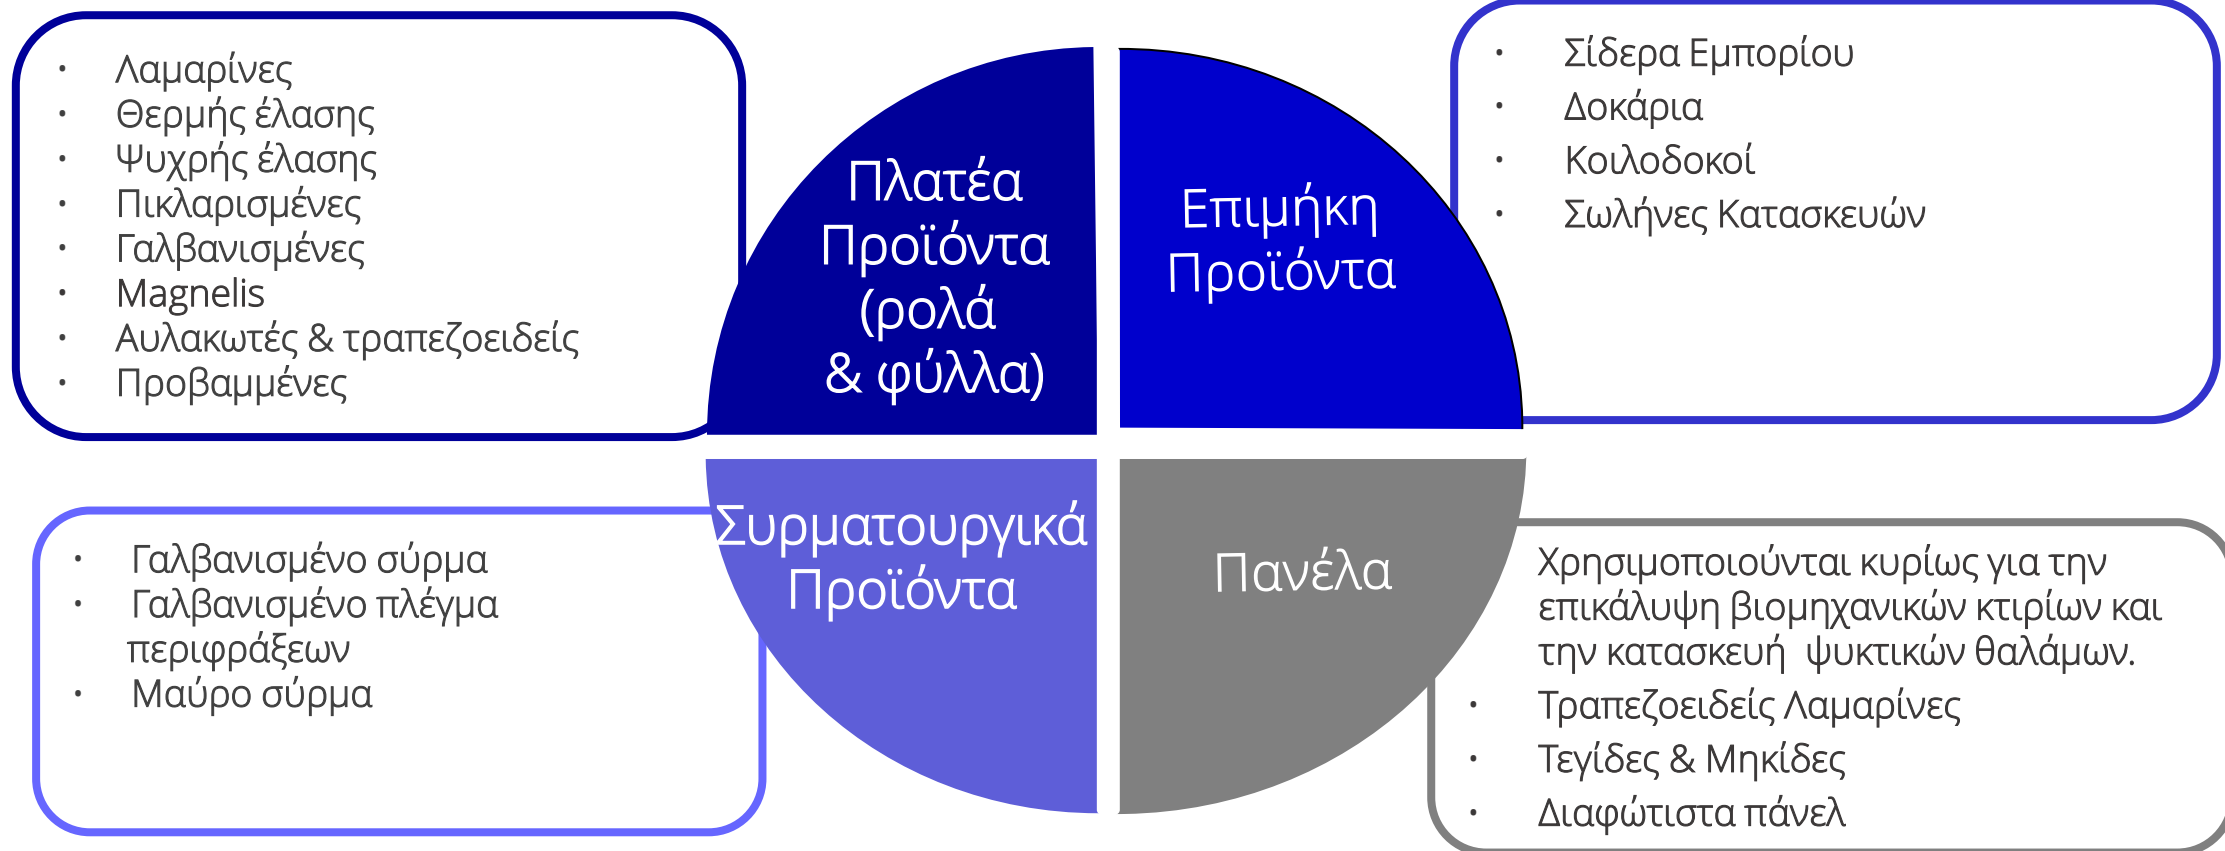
- Λαμαρίνες
- Θερμής έλασης
- Ψυχρής έλασης
- Πικλαρισμένες
- Γαλβανισμένες
- Magnelis
- Αυλακωτές & τραπεζοειδείς
- Προβαμμένες

Πλατέα Προϊόντα (ρολά & φύλλα)

Επιμήκη Προϊόντα

- Σίδερα Εμπορίου
- Δοκάρια
- Κοιλοδοκοί
- Σωλήνες Κατασκευών

- Γαλβανισμένο σύρμα
- Γαλβανισμένο πλέγμα περιφράξεων
- Μαύρο σύρμα

Συρματουργικά Προϊόντα

Πανέλα

Χρησιμοποιούνται κυρίως για την επικάλυψη βιομηχανικών κτιρίων και την κατασκευή ψυκτικών θαλάμων.
- Τραπεζοειδείς Λαμαρίνες
- Τεγίδες & Μηκίδες
- Διαφώτιστα πάνελ